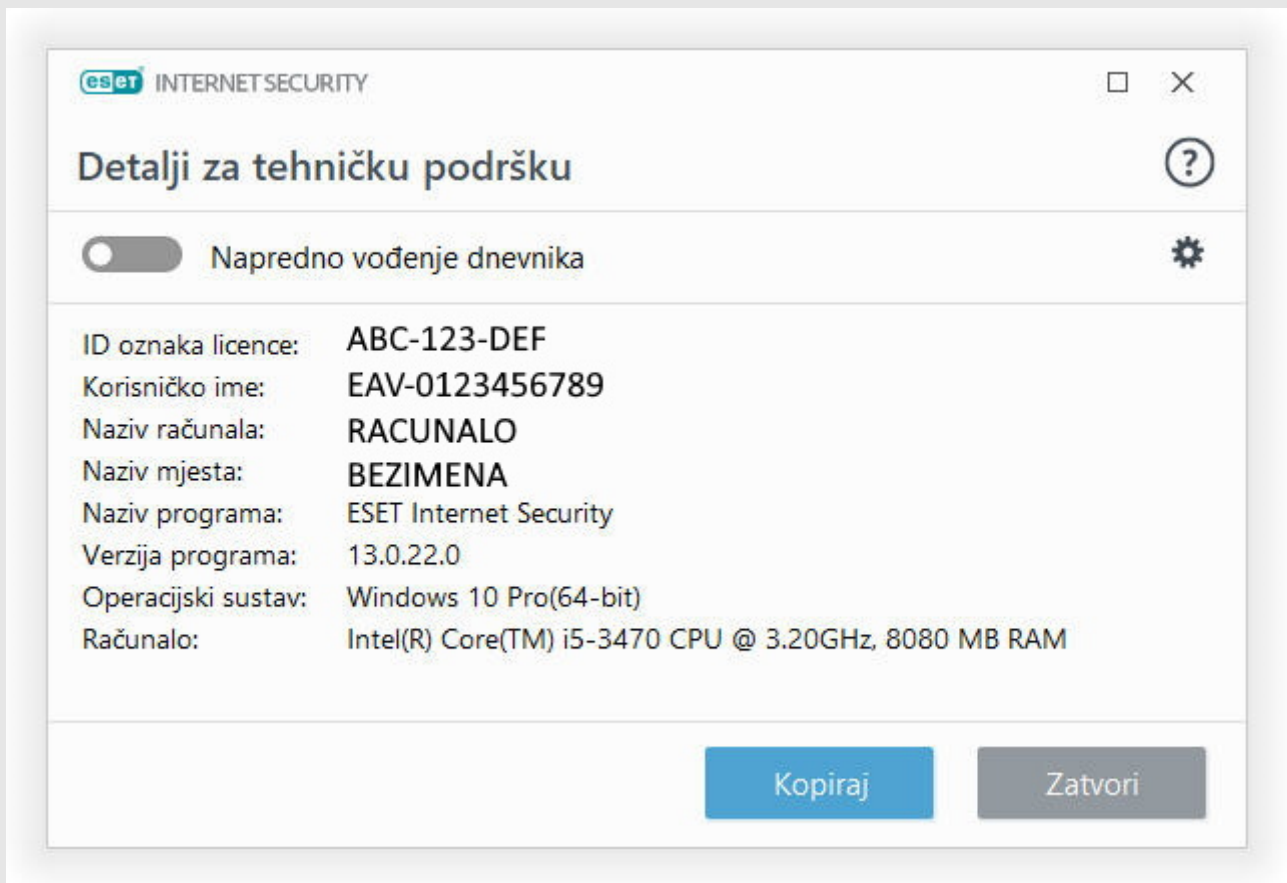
eset INTERNET SECURITY

Detalji za tehničku podršku

Napredno vođenje dnevnika

| | |
|---|---|
| ID oznaka licence: | ABC-123-DEF |
| Korisničko ime: | EAV-0123456789 |
| Naziv računala: | RACUNALO |
| Naziv mjesta: | BEZIMENA |
| Naziv programa: | ESET Internet Security |
| Verzija programa: | 13.0.22.0 |
| Operacijski sustav: | Windows 10 Pro(64-bit) |
| Računalo: | Intel(R) Core(TM) i5-3470 CPU @ 3.20GHz, 8080 MB RAM |

Kopiraj

Zatvori